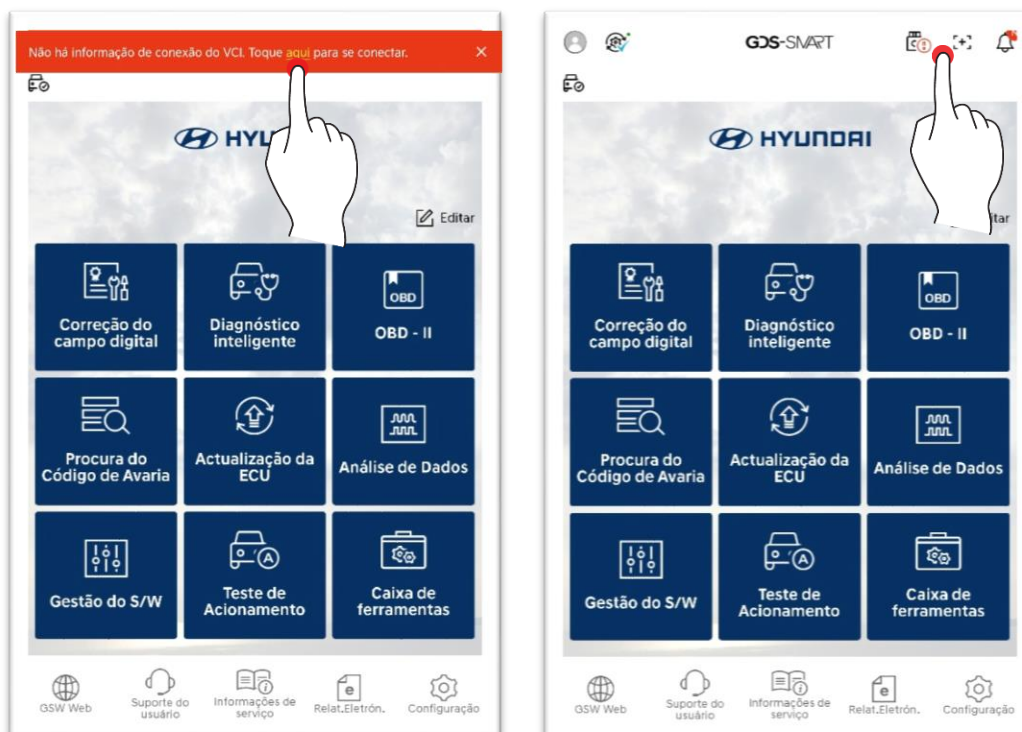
Não há informação de conexão do VCI. Toque aqui para se conectar. ×

HYU

Editar

Correção do campo digital

Diagnóstico inteligente

OBD

OBD - II

Procura do Código de Avaria

Actualização da ECU

Análise de Dados

Gestão do S/W

Teste de Acionamento

Caixa de ferramentas

GSW Web

Suporte do usuário

Informações de serviço

Relat.Eletrôn.

Configuração

GDS-SMART

HYUNDAI

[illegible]itar

Correção do campo digital

Diagnóstico inteligente

OBD

OBD - II

Procura do Código de Avaria

Actualização da ECU

Análise de Dados

Gestão do S/W

Teste de Acionamento

Caixa de ferramentas

GSW Web

Suporte do usuário

Informações de serviço

Relat.Eletrôn.

Configuração